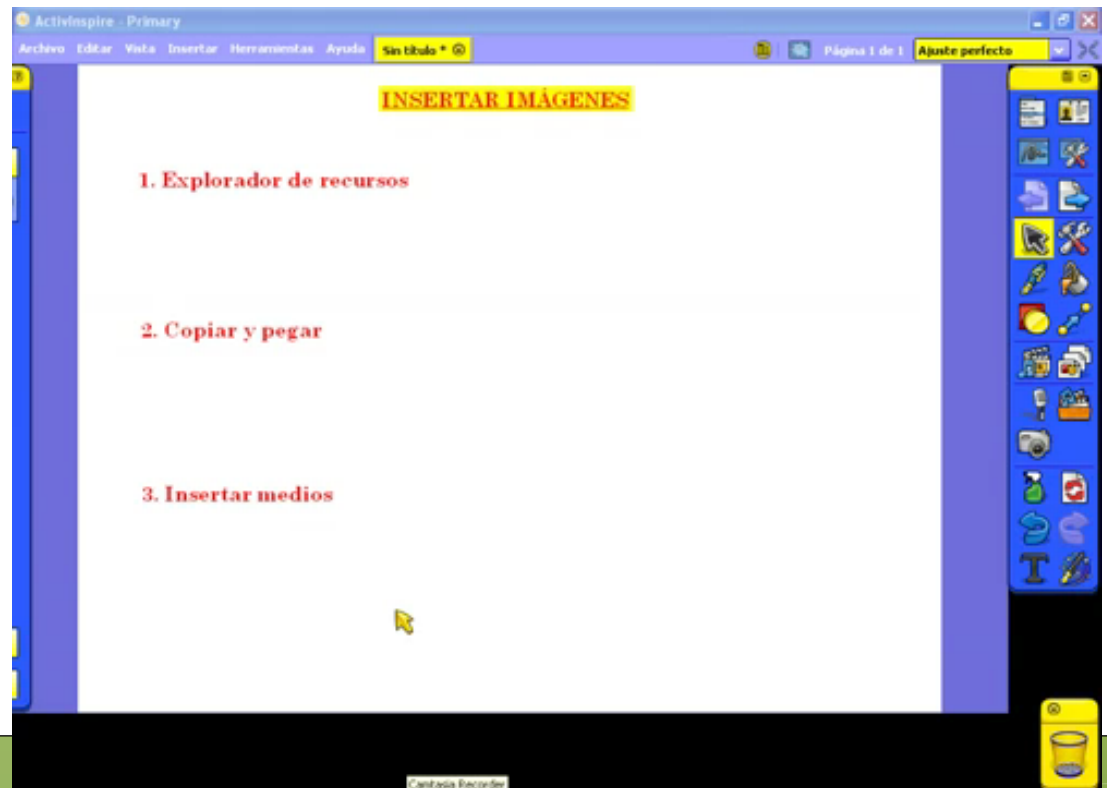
ActivInspire - Primary

Archivo Editar Vista Insertar Herramientas Ayuda Sin título *

Página 1 de 1 Ajuste perfecto

INSERTAR IMÁGENES

1. Explorador de recursos

2. Copiar y pegar

3. Insertar medios

Camtasia Recorder